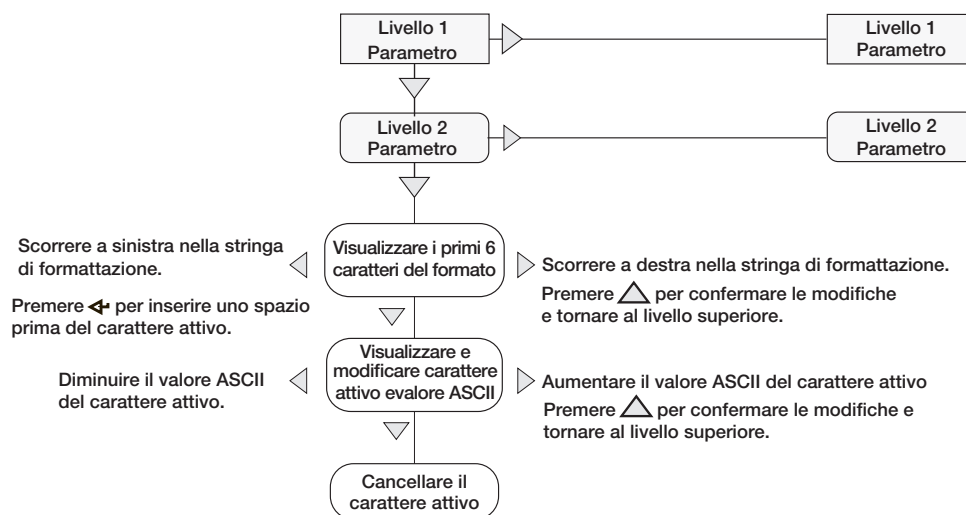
Livello 1
Parametro

Livello 1
Parametro

Livello 2
Parametro

Livello 2
Parametro

Scorrere a sinistra nella stringa di formattazione.

Visualizzare i primi 6 caratteri del formato

Scorrere a destra nella stringa di formattazione.

Premere △ per confermare le modifiche e tornare al livello superiore.

Premere ◄ per inserire uno spazio prima del carattere attivo.

Diminuire il valore ASCII del carattere attivo.

Visualizzare e modificare carattere attivo evalore ASCII

Aumentare il valore ASCII del carattere attivo

Premere △ per confermare le modifiche e tornare al livello superiore.

Cancellare il carattere attivo